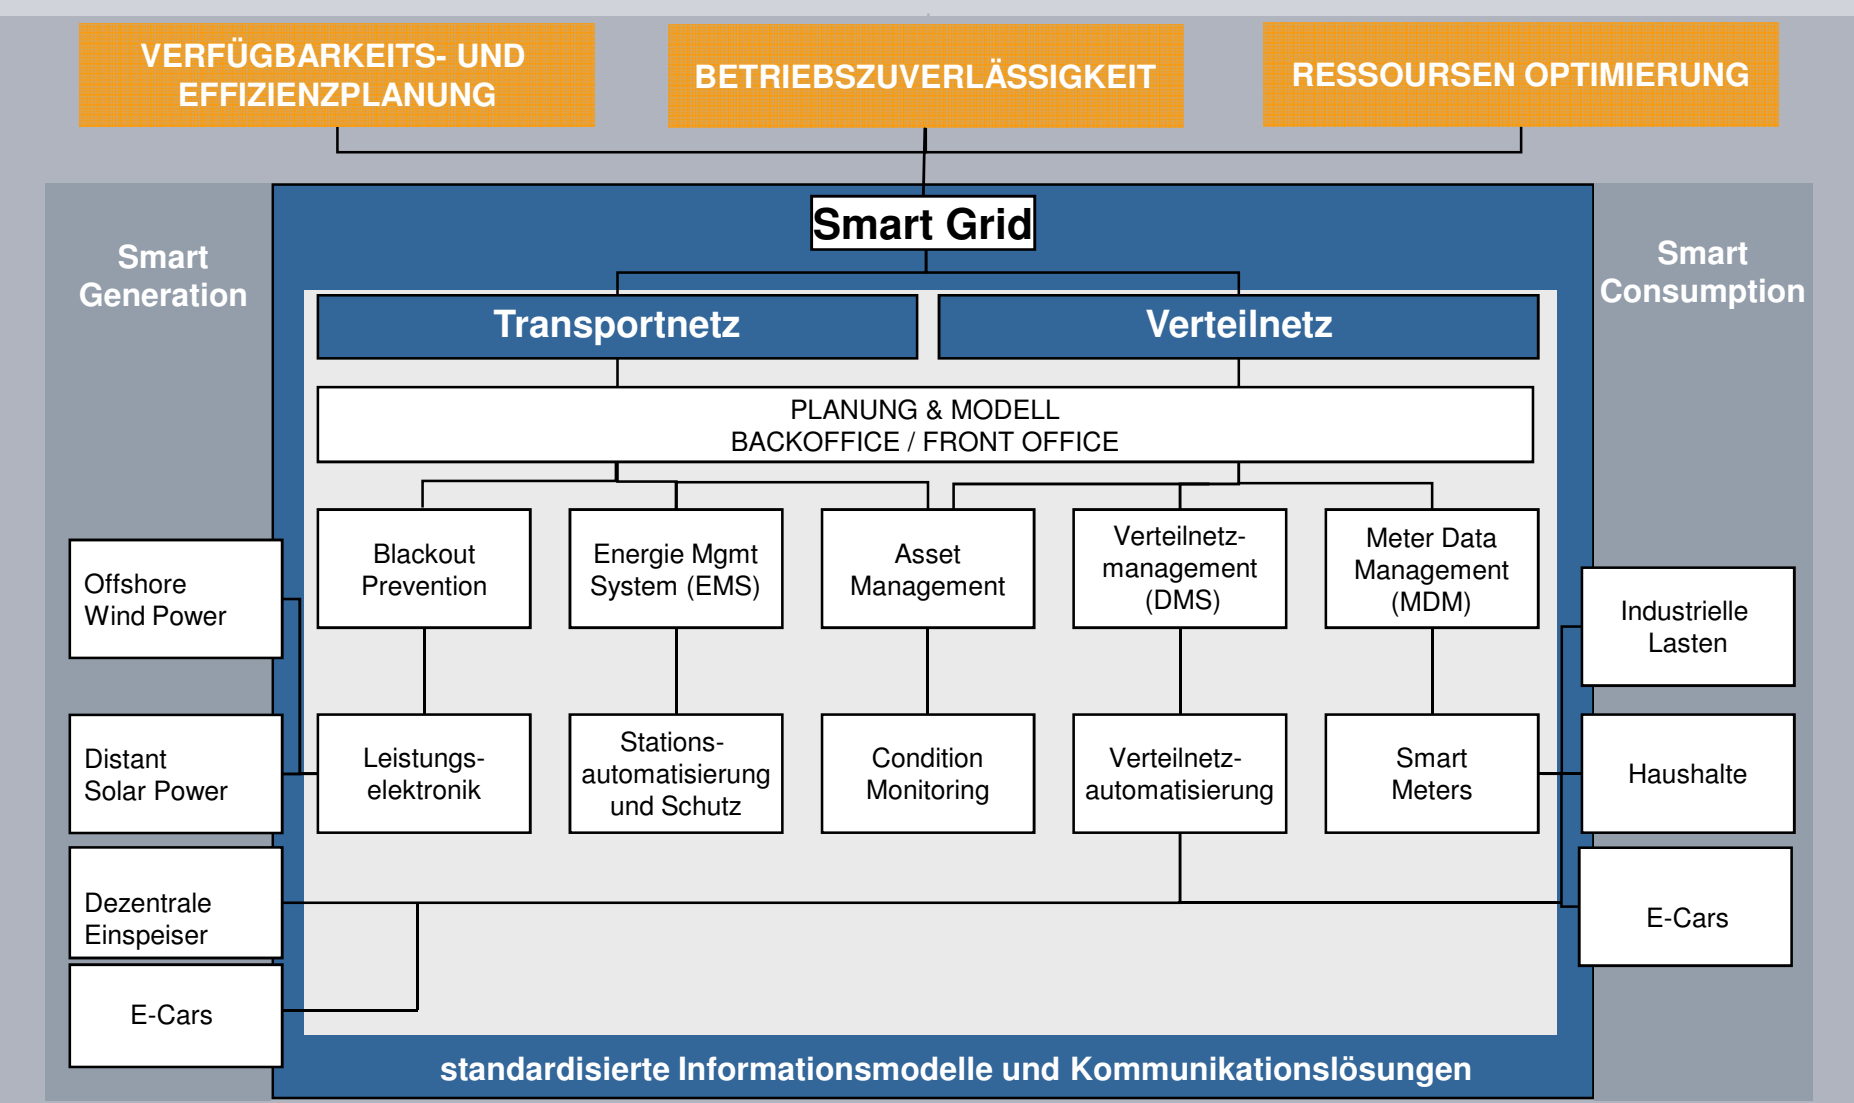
VERFÜGBARKEITS- UND EFFIZIENZPLANUNG

BETRIEBSZUVERLÄSSIGKEIT

RESSOURSEN OPTIMIERUNG

Smart Grid

Smart Generation

Smart Consumption

Transportnetz

Verteilnetz

PLANUNG & MODELL
BACKOFFICE / FRONT OFFICE

Blackout Prevention

Energie Mgmt System (EMS)

Asset Management

Verteilnetz-management (DMS)

Meter Data Management (MDM)

Offshore Wind Power

Distant Solar Power

Dezentrale Einspeiser

E-Cars

Leistungs-elektronik

Stations-automatisierung und Schutz

Condition Monitoring

Verteilnetz-automatisierung

Smart Meters

Industrielle Lasten

Haushalte

E-Cars

standardisierte Informationsmodelle und Kommunikationslösungen